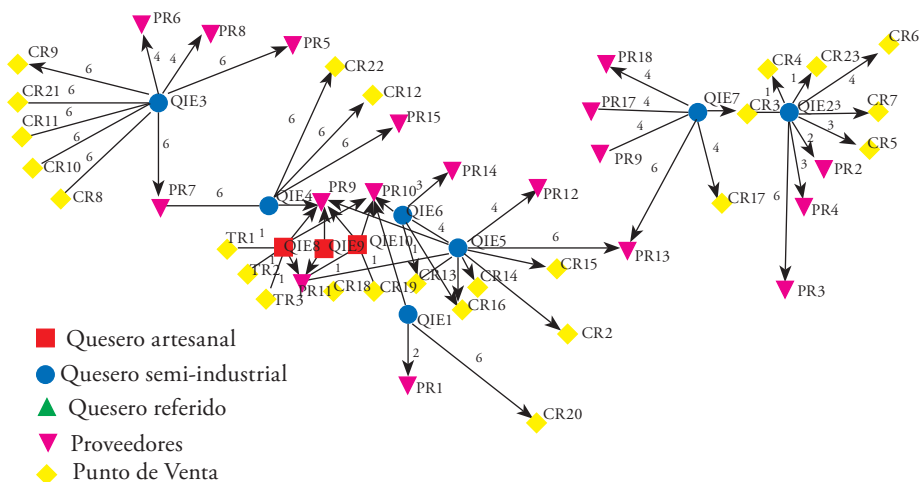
PR6
PR8
4
4
PR5
CR9
6
6
CR21
6
QIE3
CR22
CR11
6
CR12
6
6
CR10
6
PR15
6
6
CR8
6
PR7
6
QIE4
PR9
PR10
3
PR14
4
PR12
QIE6
4
TR1
1
QIE8
QIE9
QIE10
QIE5
6
PR13
1
1
1
TR2
1
1
1
CR13
CR14
CR15
1
PR11
CR18
CR19
TR3
CR16
QIE1
CR2
2
6
PR1
CR20
PR18
4
PR17
4
QIE7
4
PR9
6
4
CR17
CR4
CR23
1
4
CR6
CR3
QIE23
CR7
3
2
CR5
3
PR2
6
PR4
PR3
Quesero artesanal
Quesero semi-industrial
Quesero referido
Proveedores
Punto de Venta